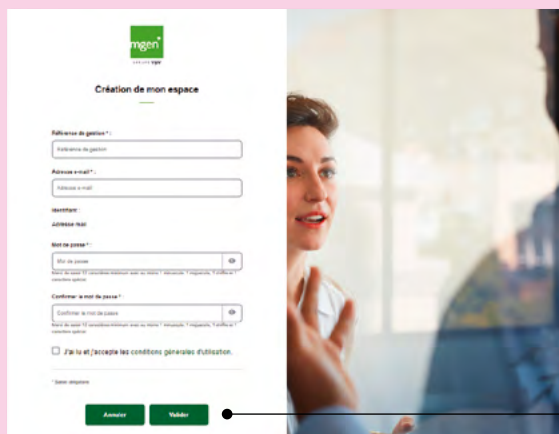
mgen

groupe vyv

Création de mon espace

Référence de gestion * :

Référence de gestion

Adresse e-mail * :

Adresse e-mail

Identifiant :

Adresse mail

Mot de passe * :

Mot de passe

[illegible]

Confirmer le mot de passe * :

Confirmer le mot de passe

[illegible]

J'ai lu et j'accepte les conditions générales d'utilisation.

* Saisie obligatoire

Annuler

Valider